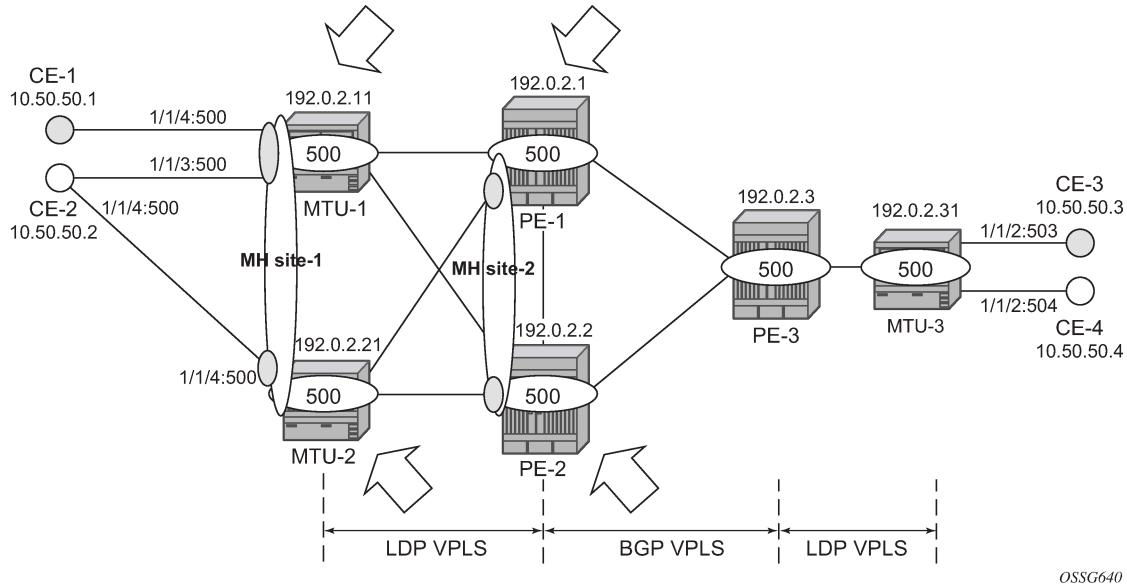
CE-1
10.50.50.1

CE-2
10.50.50.2

1/1/4:500
1/1/3:500
1/1/4:500

192.0.2.11
500
MTU-1

MH site-1

1/1/4:500

192.0.2.21
500
MTU-2

192.0.2.1
500
PE-1

MH site-2

192.0.2.2
500
PE-2

192.0.2.3
500
PE-3

192.0.2.31
500
MTU-3

1/1/2:503
1/1/2:504

CE-3
10.50.50.3

CE-4
10.50.50.4

LDP VPLS
BGP VPLS
LDP VPLS

OSSG640